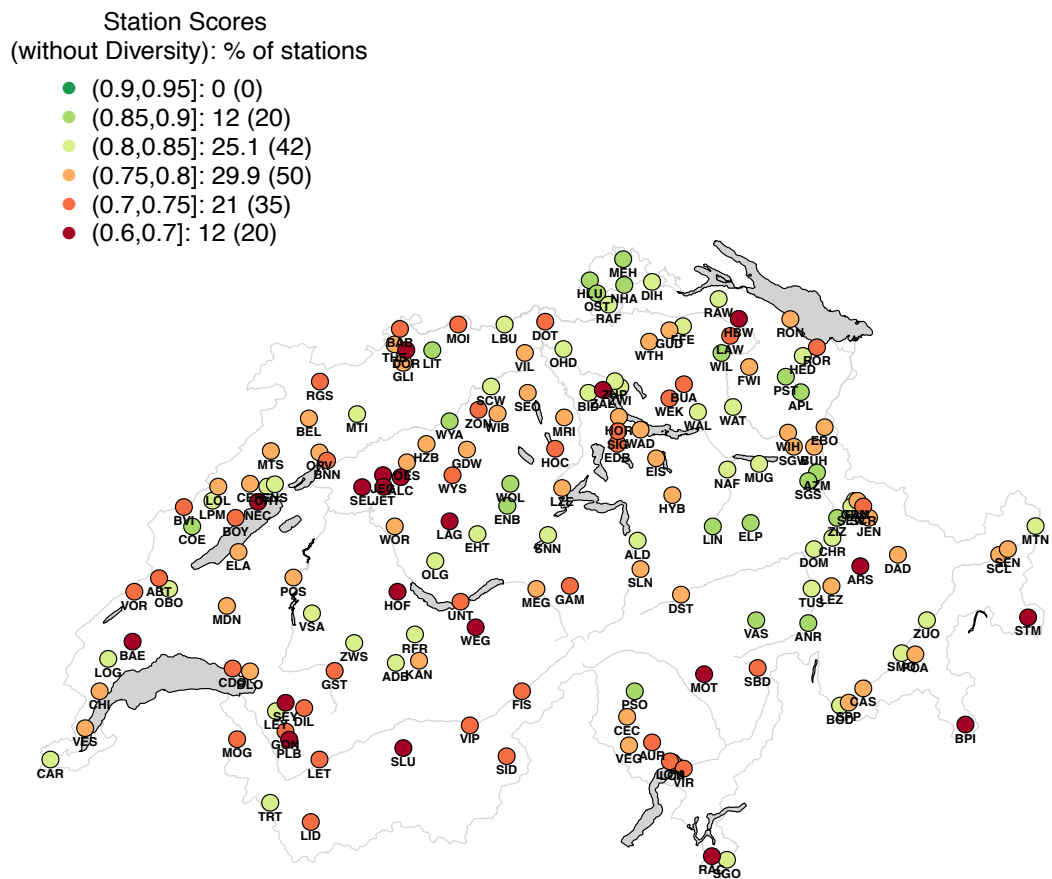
Station Scores
(without Diversity): % of stations

(0.9,0.95]: 0 (0)
(0.85,0.9]: 12 (20)
(0.8,0.85]: 25.1 (42)
(0.75,0.8]: 29.9 (50)
(0.7,0.75]: 21 (35)
(0.6,0.7]: 12 (20)

MEH
HLU
NHA
DIH
OST
RAF
RAW
HBW
RON
GUD
FFE
LAW
WTH
WIL
ROR
HED
FWI
PST
APL
MOI
LBU
DOT
BAR
TEH
DOR
LIT
GLI
VIL
OHD
RGS
SCW
SEO
BIB
ZAE
WAI
BUA
WEK
WAL
WAT
MTI
ZON
WIB
MRI
HOR
SIG
WAD
EDB
EBO
WIH
SGW
BUH
BEL
WYA
HZB
GDW
HOC
EIS
NAF
MUG
AZM
SGS
MTS
ORV
BNN
OES
SEL
JET
ALC
WYS
WOL
ENB
LZE
HYB
LIN
ELP
LOL
CRE
INS
LPM
BVI
NEC
COE
BOY
WOR
LAG
EHT
SNN
ALD
SLN
DOM
CHR
ZIZ
JEN
MTN
ELA
OLG
ARS
DAD
SCL
SEN
ABT
VOR
OBO
POS
HOF
UNT
MEG
GAM
DST
TUS
LEZ
MDN
VSA
WEG
VAS
ANR
ZUO
STM
BAE
LOG
ZWS
RFR
ADB
KAN
MOT
SBD
SMO
POA
CDB
DLO
GST
FIS
PSO
CAS
SGP
BGD
CHI
LEI
SEV
DIL
CEC
VES
GOR
PLB
VIP
AUR
BPI
CAR
MOG
LET
SLU
SID
VEG
LCM
VIR
TRT
LID
RAC
SGO